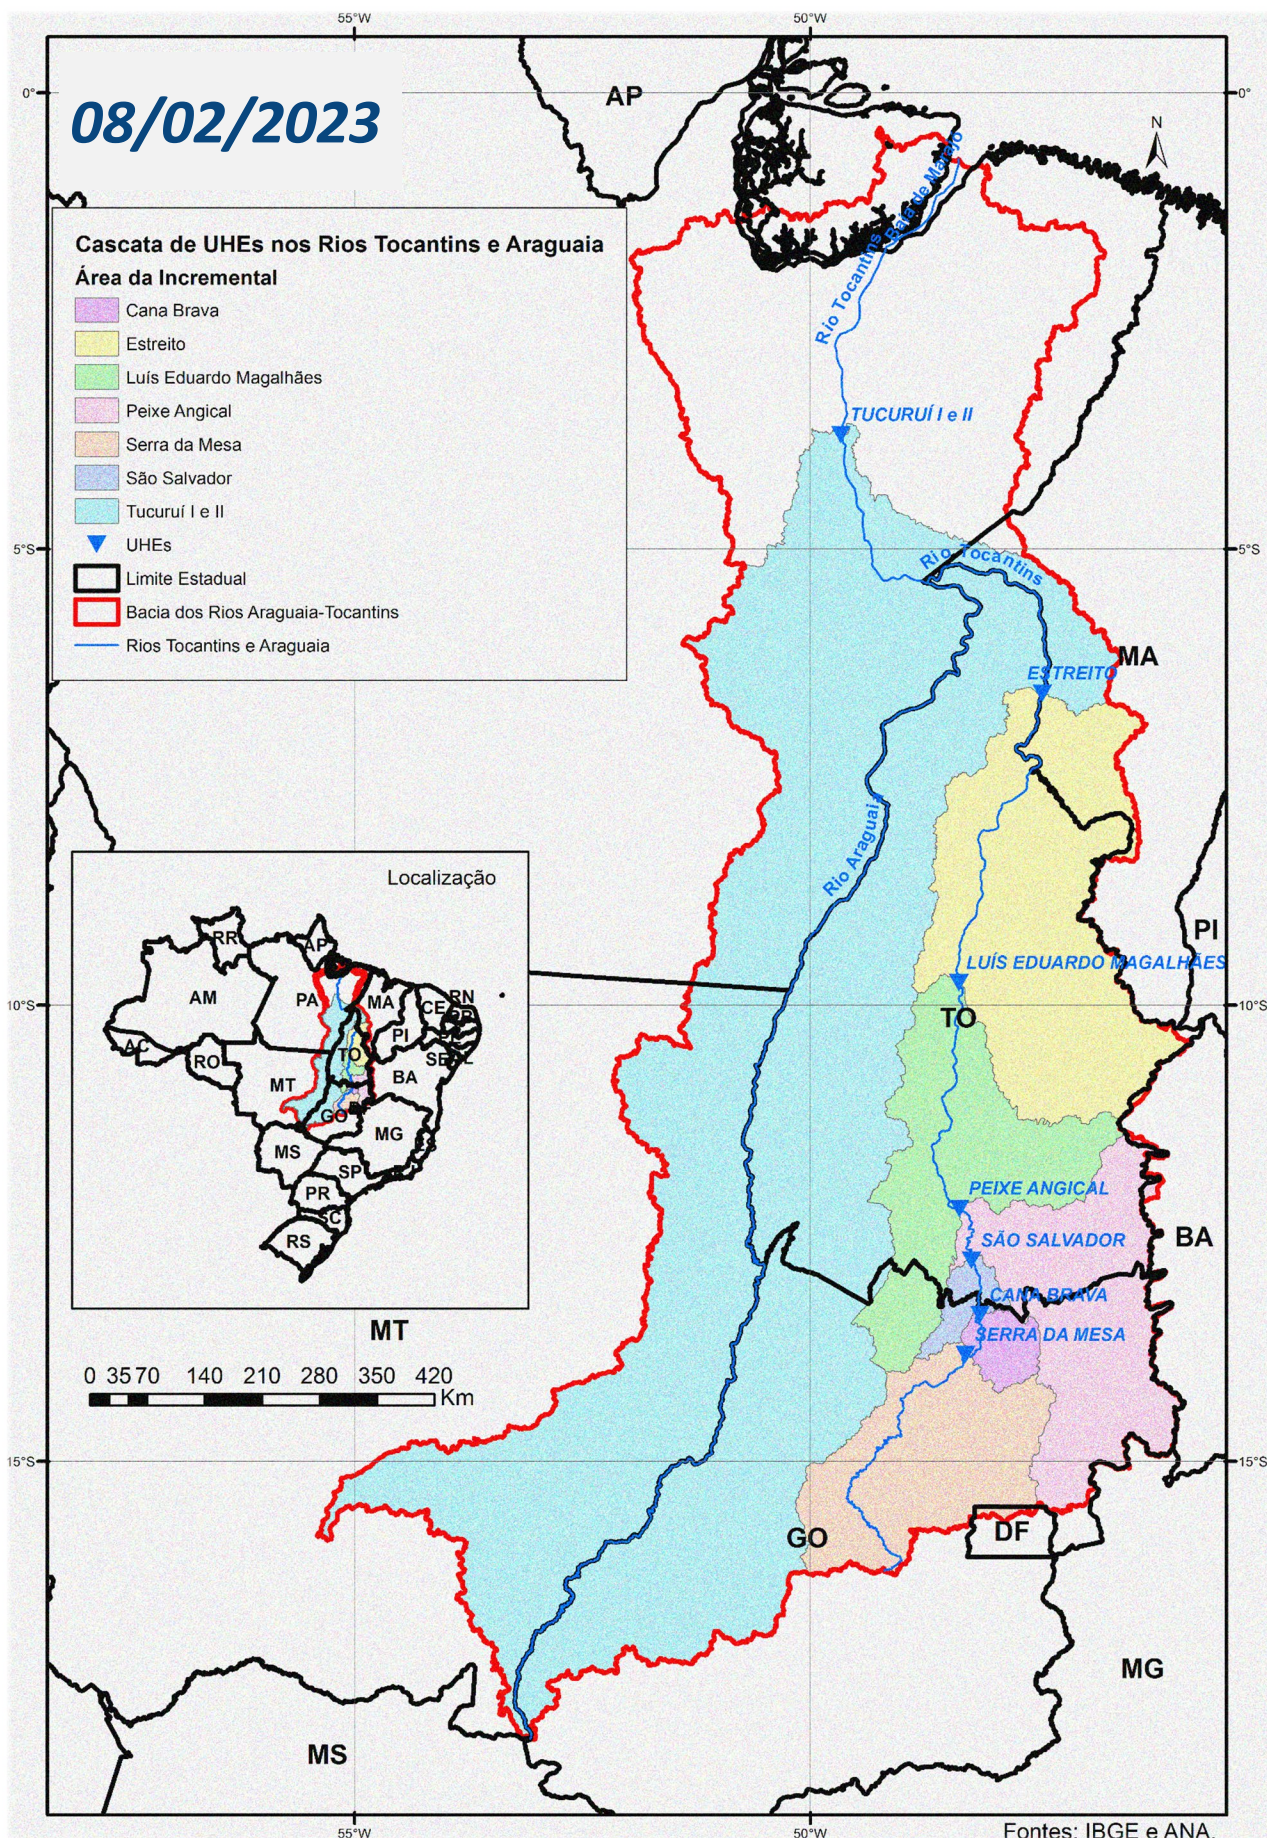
55°W
50°W
0°
0°
08/02/2023
AP
N
Cascata de UHEs nos Rios Tocantins e Araguaia
Área da Incremental
Cana Brava
Estreito
Luís Eduardo Magalhães
Peixe Angical
Serra da Mesa
São Salvador
Tucuruí I e II
UHEs
Limite Estadual
Bacia dos Rios Araguaia-Tocantins
Rios Tocantins e Araguaia
Rio Tocantins
Baía de Marajó
TUCURUÍ I e II
5°S
5°S
Rio Tocantins
MA
ESTREITO
Rio Araguaia
Localização
RR
AP
AM
PA
MA
CE
RN
PB
PE
AL
SE
AC
RO
PI
TO
MT
BA
GO
DF
MG
ES
MS
SP
RJ
PR
SC
RS
PI
LUÍS EDUARDO MAGALHÃES
10°S
10°S
TO
PEIXE ANGICAL
SÃO SALVADOR
BA
CANA BRAVA
SERRA DA MESA
MT
0 35 70 140 210 280 350 420
Km
15°S
15°S
GO
DF
MG
MS
55°W
50°W
Fontes: IBGE e ANA.